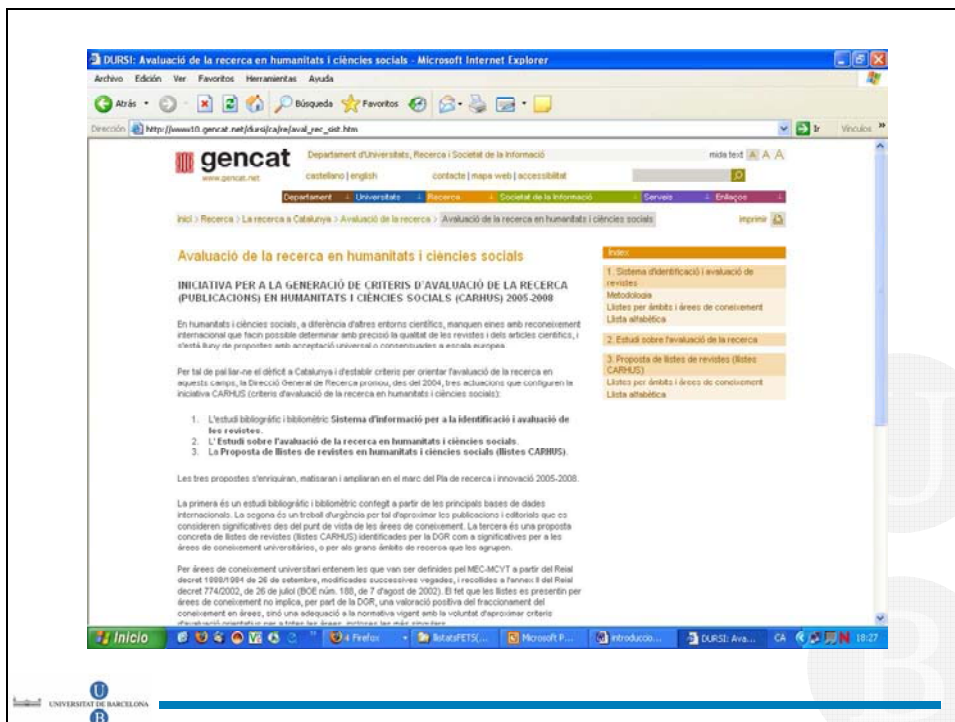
DURSI: Avaluació de la recerca en humanitats i ciències socials - Microsoft Internet Explorer

Archivo Edición Ver Favoritos Herramientas Ayuda

Atrás Búsqueda Favoritos

Dirección http://www10.gencat.net/dursi/ca/re/aval_rec_sist.htm Ir Vínculos

gencat Departament d'Universitats, Recerca i Societat de la Informació mida text A A A

www.gencat.net castellano | english contacte | mapa web | accessibilitat

Departament Universitats Recerca Societat de la Informació Serveis Enllaços

Inici > Recerca > La recerca a Catalunya > Avaluació de la recerca > Avaluació de la recerca en humanitats i ciències socials Imprimir

Avaluació de la recerca en humanitats i ciències socials

INICIATIVA PER A LA GENERACIÓ DE CRITERIS D'AVALUACIÓ DE LA RECERCA (PUBLICACIONS) EN HUMANITATS I CIÈNCIES SOCIALS (CARHUS) 2005-2008

En humanitats i ciències socials, a diferència d'altres entorns científics, manquen eines amb reconeixement internacional que facin possible determinar amb precisió la qualitat de les revistes i dels articles científics, i s'està lluny de propostes amb acceptació universal o consensuades a escala europea.

Per tal de pal·liar-ne el dèficit a Catalunya i d'establir criteris per orientar l'avaluació de la recerca en aquests camps, la Direcció General de Recerca promou, des del 2004, tres actuacions que configuren la iniciativa CARHUS (criteris d'avaluació de la recerca en humanitats i ciències socials):

1. L'estudi bibliogràfic i bibliomètric Sistema d'informació per a la identificació i avaluació de les revistes.
2. L' Estudi sobre l'avaluació de la recerca en humanitats i ciències socials.
3. La Proposta de llistes de revistes en humanitats i ciències socials (llistes CARHUS).

Les tres propostes s'enriquiran, matisaran i ampliaran en el marc del Pla de recerca i innovació 2005-2008.

La primera és un estudi bibliogràfic i bibliomètric confegit a partir de les principals bases de dades internacionals. La segona és un treball d'urgència per tal d'aproximar les publicacions i editorials que es consideren significatives des del punt de vista de les àrees de coneixement. La tercera és una proposta concreta de llistes de revistes (llistes CARHUS) identificades per la DGR com a significatives per a les àrees de coneixement universitàries, o per als grans àmbits de recerca que les agrupen.

Per àrees de coneixement universitari entenem les que van ser definides pel MEC-MCYT a partir del Reial decret 1888/1984 de 26 de setembre, modificades successives vegades, i recollides a l'annex II del Reial decret 774/2002, de 26 de juliol (BOE núm. 188, de 7 d'agost de 2002). El fet que les llistes es presentin per àrees de coneixement no implica, per part de la DGR, una valoració positiva del fraccionament del coneixement en àrees, sinó una adequació a la normativa vigent amb la voluntat d'aproximar criteris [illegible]

Índex
1. Sistema d'identificació i avaluació de revistes
Metodologia
Llistes per àmbits i àrees de coneixement
Llista alfabètica
2. Estudi sobre l'avaluació de la recerca
3. Proposta de llistes de revistes (llistes CARHUS)
Llistes per àmbits i àrees de coneixement
Llista alfabètica

Inicio 4 Firefox llistatsFETS(... Microsoft P... introduccio... DURSI: Ava... CA 18:27

UNIVERSITAT DE BARCELONA